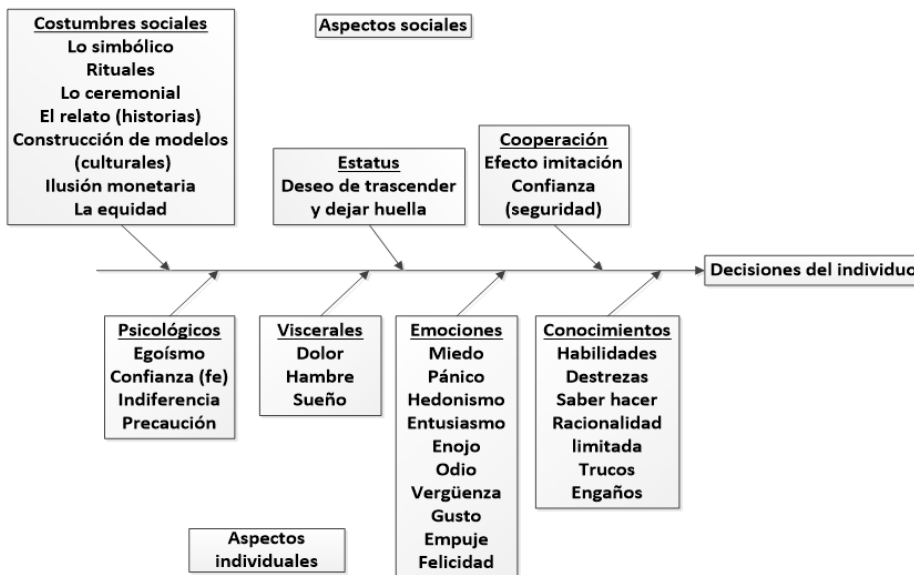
Costumbres sociales
Lo simbólico
Rituales
Lo ceremonial
El relato (historias)
Construcción de modelos (culturales)
Ilusión monetaria
La equidad

Aspectos sociales

Estatus
Deseo de trascender y dejar huella

Cooperación
Efecto imitación
Confianza (seguridad)

Decisiones del individuo

Psicológicos
Egoísmo
Confianza (fe)
Indiferencia
Precaución

Viscerales
Dolor
Hambre
Sueño

Emociones
Miedo
Pánico
Hedonismo
Entusiasmo
Enojo
Odio
Vergüenza
Gusto
Empuje
Felicidad

Conocimientos
Habilidades
Destrezas
Saber hacer
Racionalidad limitada
Trucos
Engaños

Aspectos individuales